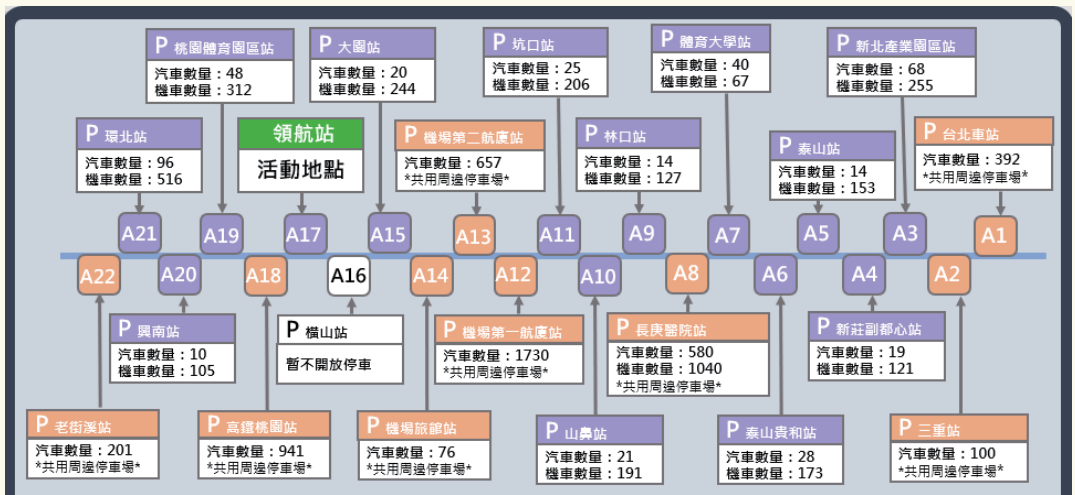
P 桃園體育園區站
汽車數量：48
機車數量：312

P 大園站
汽車數量：20
機車數量：244

P 坑口站
汽車數量：25
機車數量：206

P 體育大學站
汽車數量：40
機車數量：67

P 新北產業園區站
汽車數量：68
機車數量：255

P 環北站
汽車數量：96
機車數量：516

領航站
活動地點

P 機場第二航廈站
汽車數量：657
*共用周邊停車場*

P 林口站
汽車數量：14
機車數量：127

P 泰山站
汽車數量：14
機車數量：153

P 台北車站
汽車數量：392
*共用周邊停車場*

A21 A19 A17 A15 A13 A11 A9 A7 A5 A3 A1

A22 A20 A18 A16 A14 A12 A10 A8 A6 A4 A2

P 興南站
汽車數量：10
機車數量：105

P 橫山站
暫不開放停車

P 機場第一航廈站
汽車數量：1730
*共用周邊停車場*

P 長庚醫院站
汽車數量：580
機車數量：1040
*共用周邊停車場*

P 新莊副都心站
汽車數量：19
機車數量：121

P 老街溪站
汽車數量：201
*共用周邊停車場*

P 高鐵桃園站
汽車數量：941
*共用周邊停車場*

P 機場旅館站
汽車數量：76
*共用周邊停車場*

P 山鼻站
汽車數量：21
機車數量：191

P 泰山貴和站
汽車數量：28
機車數量：173

P 三重站
汽車數量：100
*共用周邊停車場*